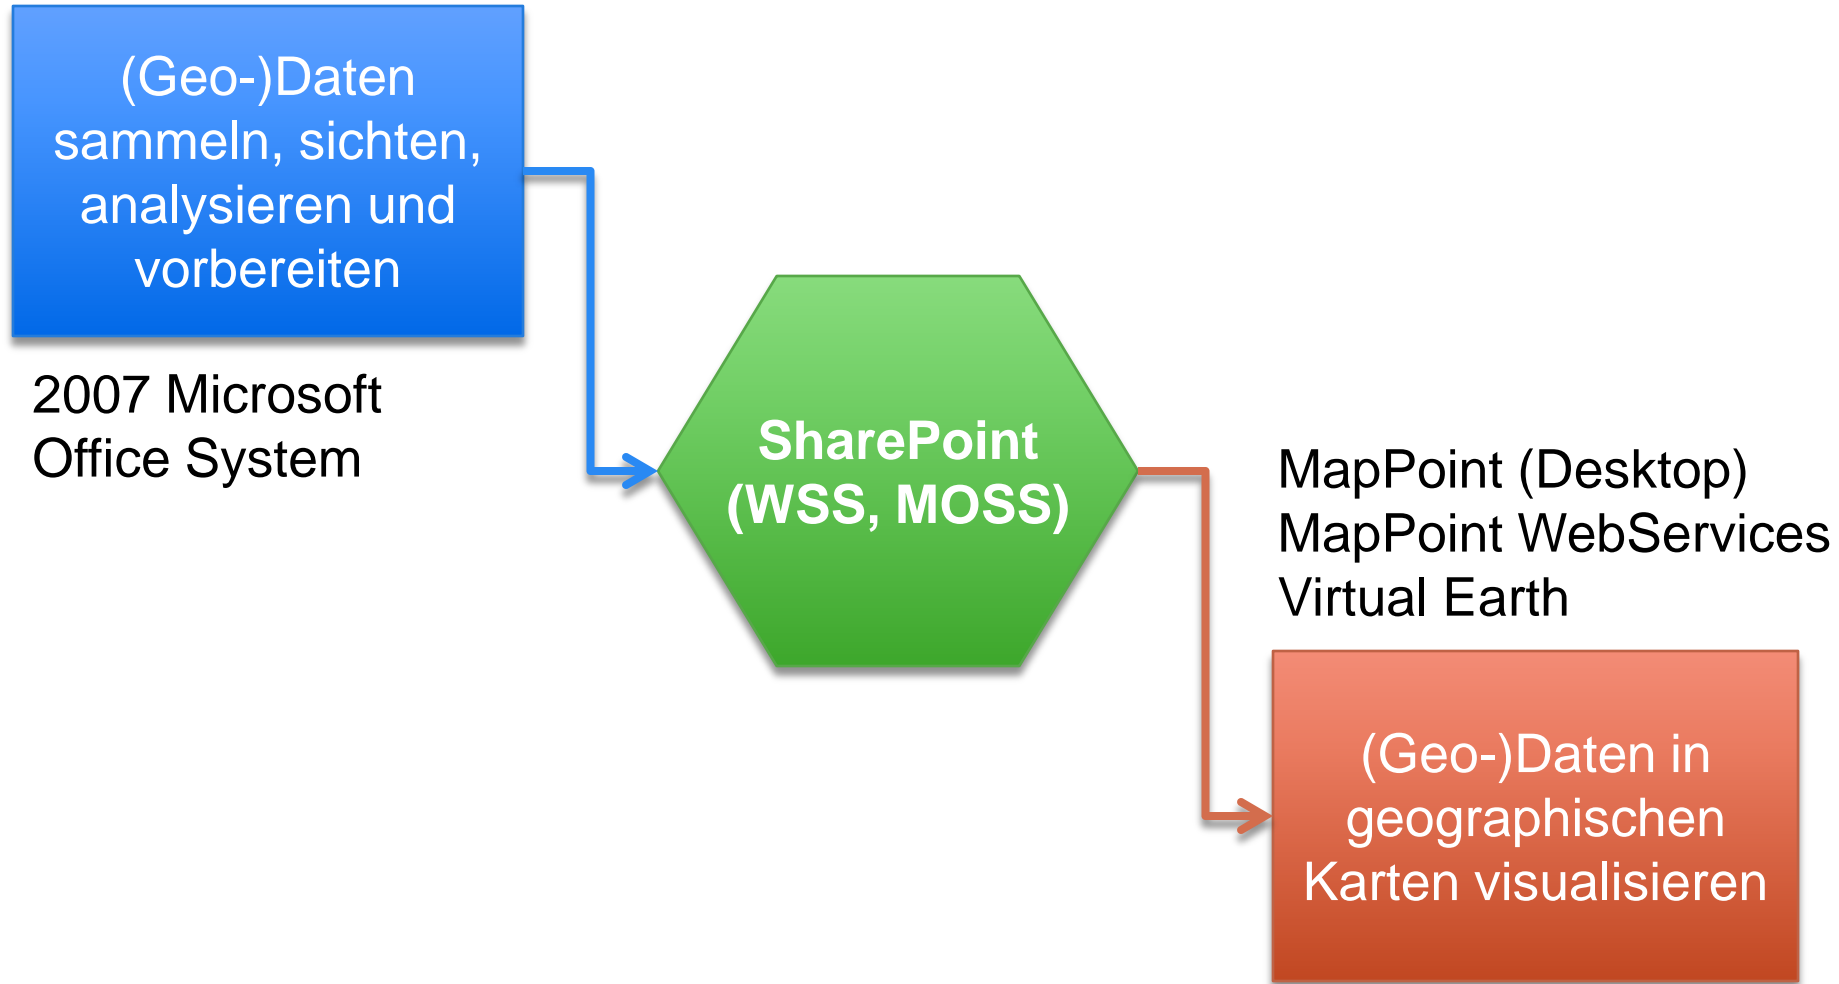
(Geo-)Daten sammeln, sichten, analysieren und vorbereiten

2007 Microsoft Office System

SharePoint (WSS, MOSS)

MapPoint (Desktop)
MapPoint WebServices
Virtual Earth

(Geo-)Daten in geographischen Karten visualisieren